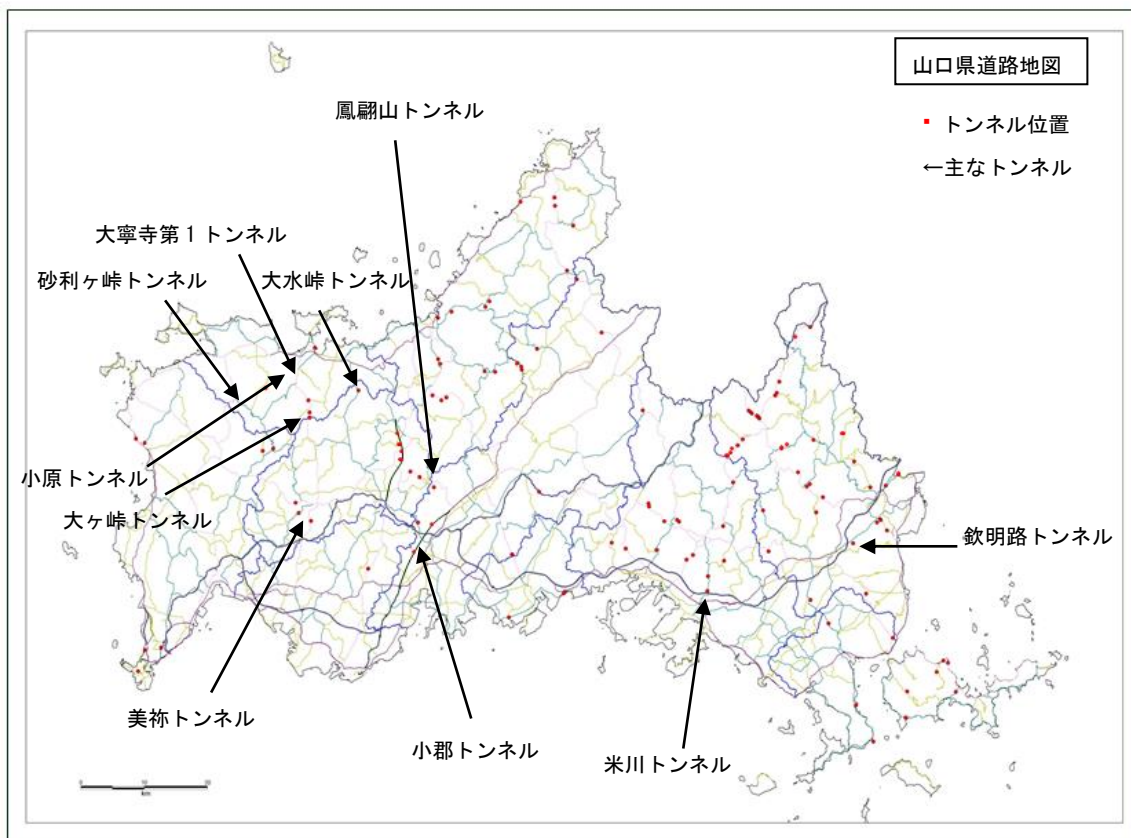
山口県道路地図

トンネル位置

←主なトンネル

鳳翩山トンネル

大寧寺第１トンネル

砂利ヶ峠トンネル

大水峠トンネル

小原トンネル

大ヶ峠トンネル

欽明路トンネル

美祢トンネル

小郡トンネル

米川トンネル